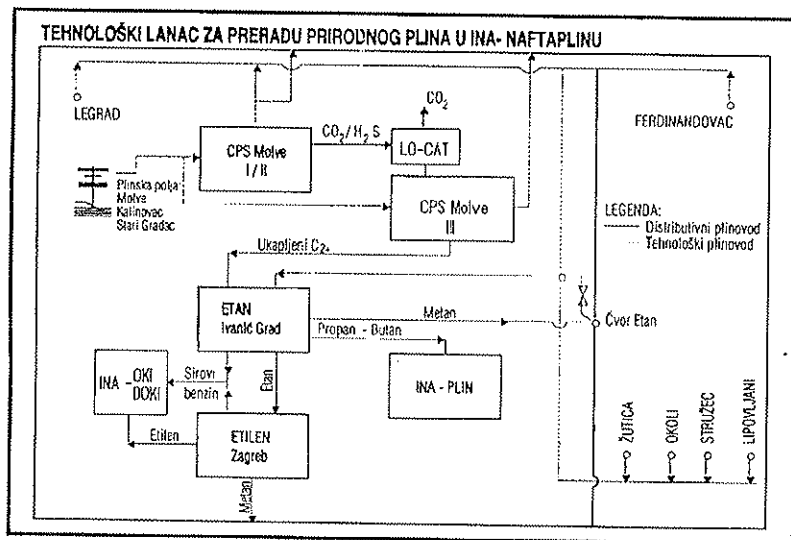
TEHNOLOŠKI LANAC ZA PRERADU PRIRODNOG PLINA U INA- NAFTAPLINU

LEGRAD

FERDINANDOVAC

$CO_2$

CPS Molve I/II

$CO_2$ / $H_2S$

LO-CAT

Plinska polja Molve Kalinovac Stari Gradac

CPS Molve III

LEGENDA:
Distributivni plinovod
Tehnološki plinovod

Ukapljeni $C_{2+}$

ETAN Ivanić Grad

Metan

Čvor Etan

Propan - Butan

INA -OKI DOKI

Sirovi benzin

Etan

INA - PLIN

Etilen

ETILEN Zagreb

Metan

ŽUTICA

OKOLI

STRUŽEC

LIPOVLJANI